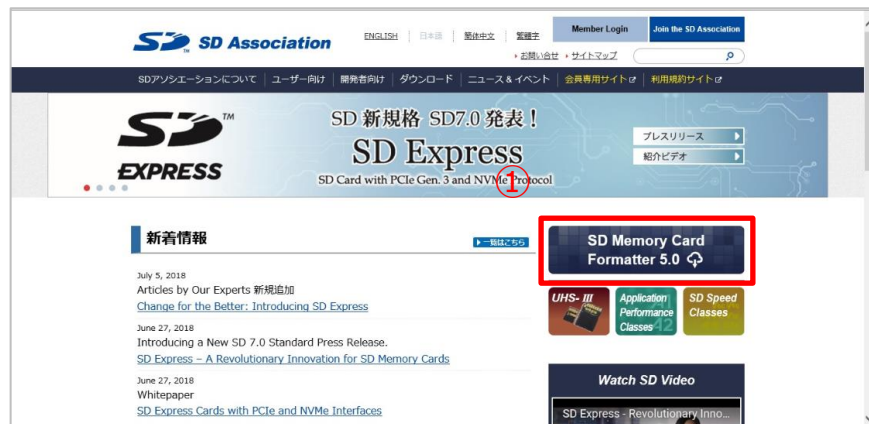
SD Association

ENGLISH | 日本語 | 簡体中文 | 繁體字

Member Login

Join the SD Association

お問い合せ サイトマップ

SDアソシエーションについて | ユーザー向け | 開発者向け | ダウンロード | ニュース＆イベント | 会員専用サイト | 利用規約サイト

SD EXPRESS

SD 新規格 SD7.0 発表！

SD Express

SD Card with PCIe Gen. 3 and NVMe Protocol

①

プレスリリース

紹介ビデオ

新着情報

一覧はこちら

July 5, 2018
Articles by Our Experts 新規追加
Change for the Better: Introducing SD Express

June 27, 2018
Introducing a New SD 7.0 Standard Press Release.
SD Express – A Revolutionary Innovation for SD Memory Cards

June 27, 2018
Whitepaper
SD Express Cards with PCIe and NVMe Interfaces

SD Memory Card Formatter 5.0

UHS-III

Application Performance Classes

SD Speed Classes

Watch SD Video

SD Express - Revolutionary Inno...